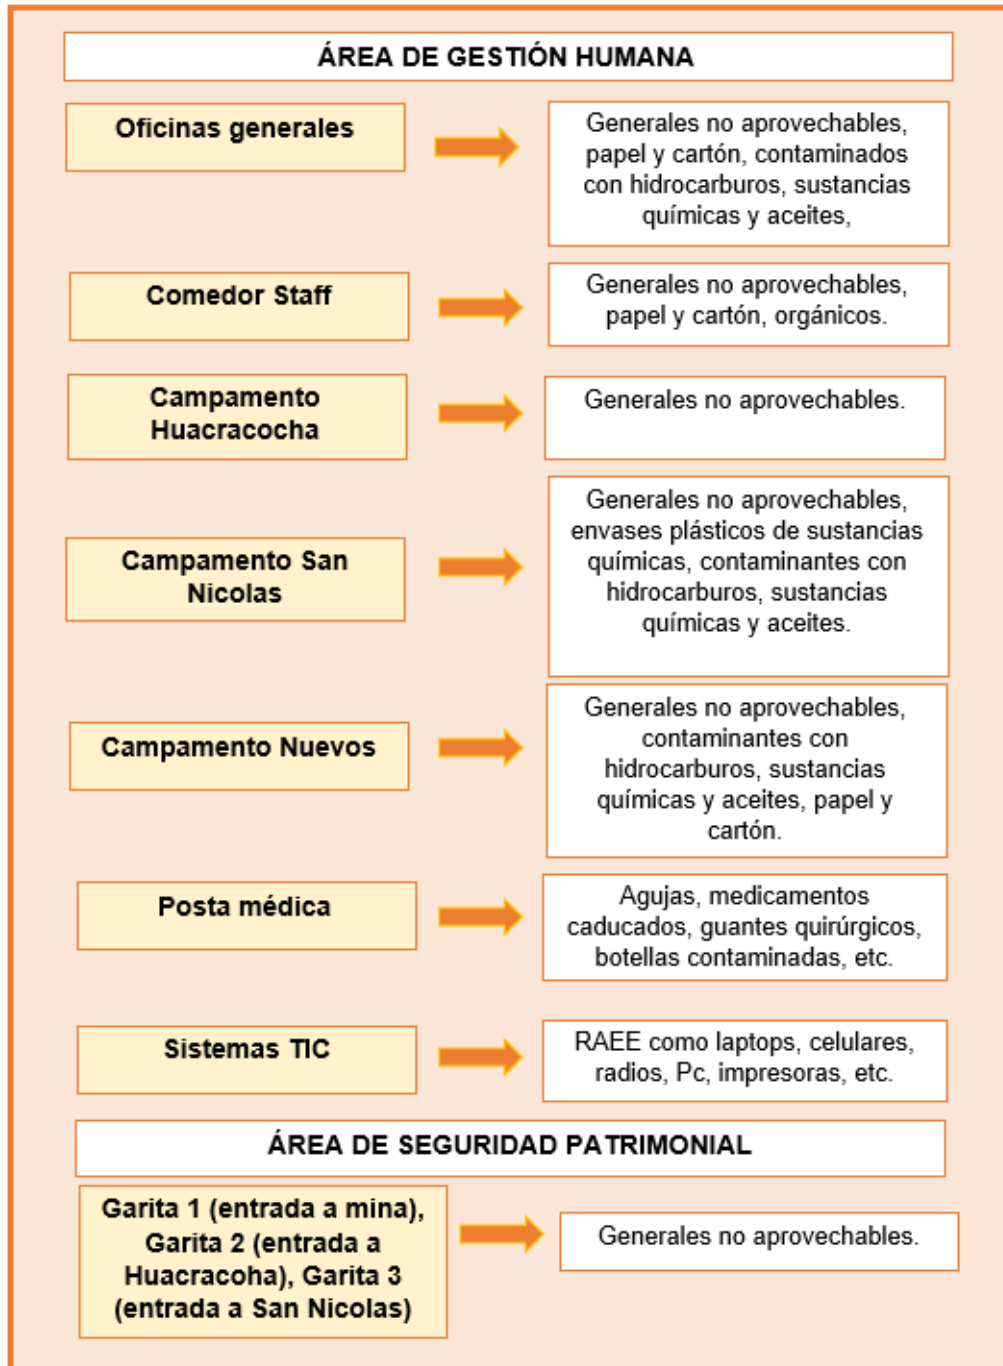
ÁREA DE GESTIÓN HUMANA

Oficinas generales

Generales no aprovechables, papel y cartón, contaminados con hidrocarburos, sustancias químicas y aceites,

Comedor Staff

Generales no aprovechables, papel y cartón, orgánicos.

Campamento Huacracocha

Generales no aprovechables.

Campamento San Nicolas

Generales no aprovechables, envases plásticos de sustancias químicas, contaminantes con hidrocarburos, sustancias químicas y aceites.

Campamento Nuevos

Generales no aprovechables, contaminantes con hidrocarburos, sustancias químicas y aceites, papel y cartón.

Posta médica

Agujas, medicamentos caducados, guantes quirúrgicos, botellas contaminadas, etc.

Sistemas TIC

RAEE como laptops, celulares, radios, Pc, impresoras, etc.

ÁREA DE SEGURIDAD PATRIMONIAL

Garita 1 (entrada a mina), Garita 2 (entrada a Huacracoha), Garita 3 (entrada a San Nicolas)

Generales no aprovechables.